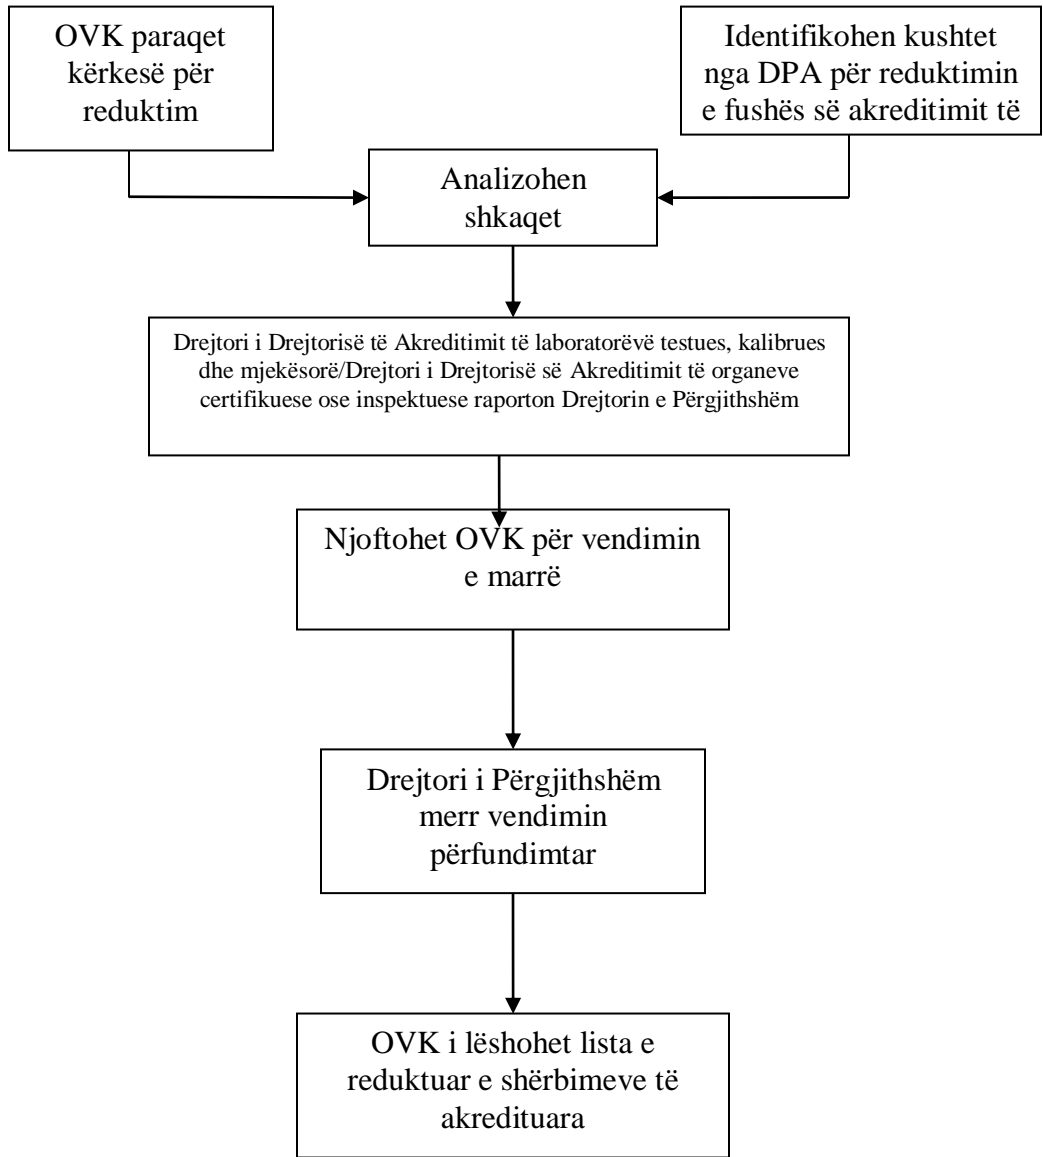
OVK paraqet kërkesë për reduktim

Identifikohen kushtet nga DPA për reduktimin e fushës së akreditimit të

Analizohen shkaqet

Drejtori i Drejtorisë të Akreditimit të laboratorëvë testues, kalibrues dhe mjekësorë/Drejtori i Drejtorisë së Akreditimit të organeve certifikuese ose inspektuese raporton Drejtorin e Përgjithshëm

Njoftohet OVK për vendimin e marrë

Drejtori i Përgjithshëm merr vendimin përfundimtar

OVK i lëshohet lista e reduktuar e shërbimeve të akredituara